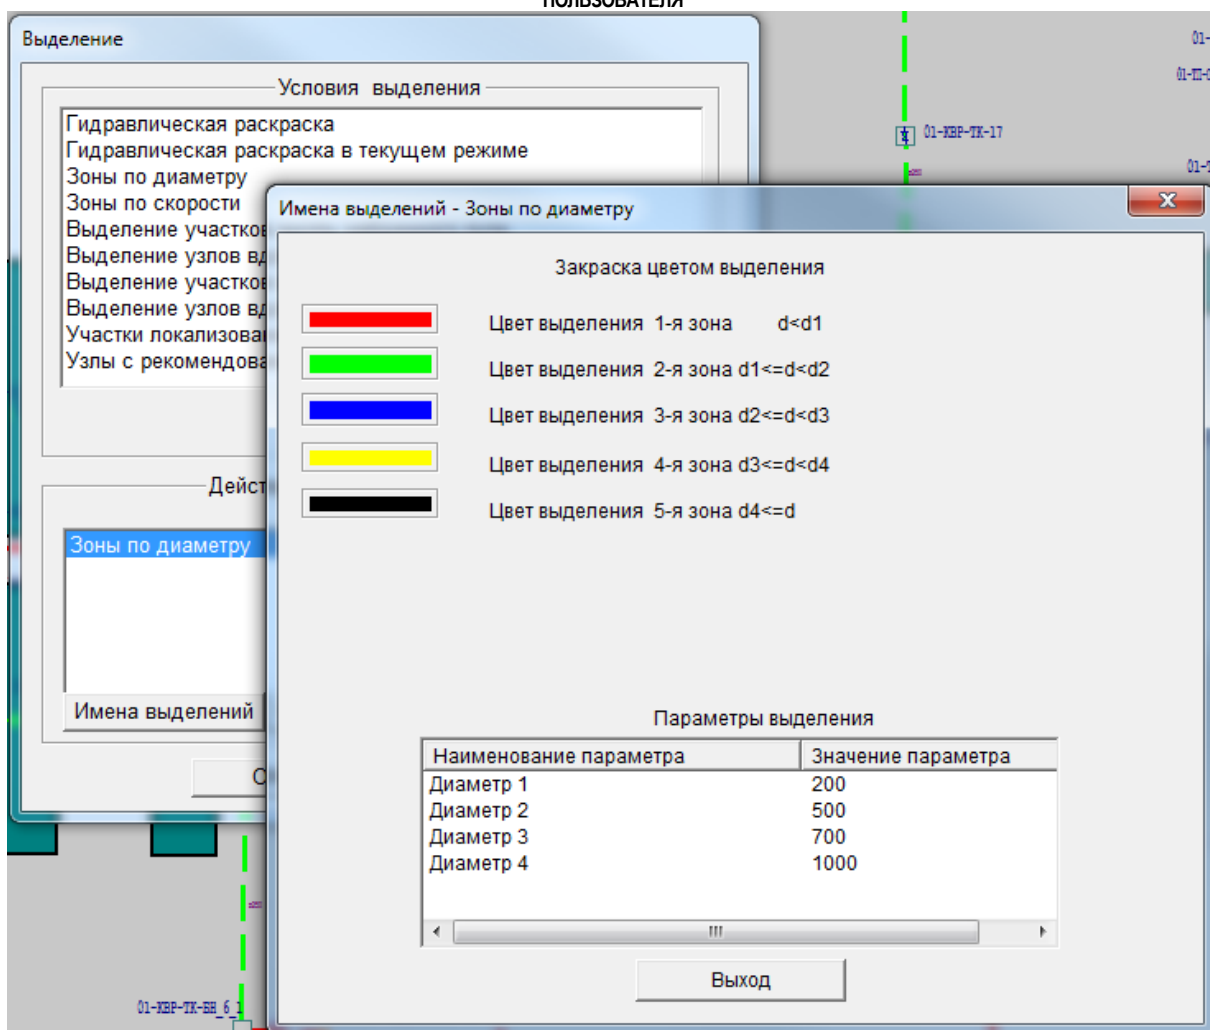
ПОЛЬЗОВАТЕЛЯ

Выделение

Условия выделения

Гидравлическая раскраска
Гидравлическая раскраска в текущем режиме
Зоны по диаметру
Зоны по скорости
Выделение участков
Выделение узлов вд
Выделение участков
Выделение узлов вд
Участки локализова
Узлы с рекомендова

Дейст

Зоны по диаметру

Имена выделений

О

01-КВР-ТК-17

01-КВР-ТК-ВН_6_1

Имена выделений - Зоны по диаметру

Закраска цветом выделения

Цвет выделения 1-я зона d<d1
Цвет выделения 2-я зона d1<=d<d2
Цвет выделения 3-я зона d2<=d<d3
Цвет выделения 4-я зона d3<=d<d4
Цвет выделения 5-я зона d4<=d

Параметры выделения

| Наименование параметра | Значение параметра |
|---|---|
| Диаметр 1 | 200 |
| Диаметр 2 | 500 |
| Диаметр 3 | 700 |
| Диаметр 4 | 1000 |

Выход